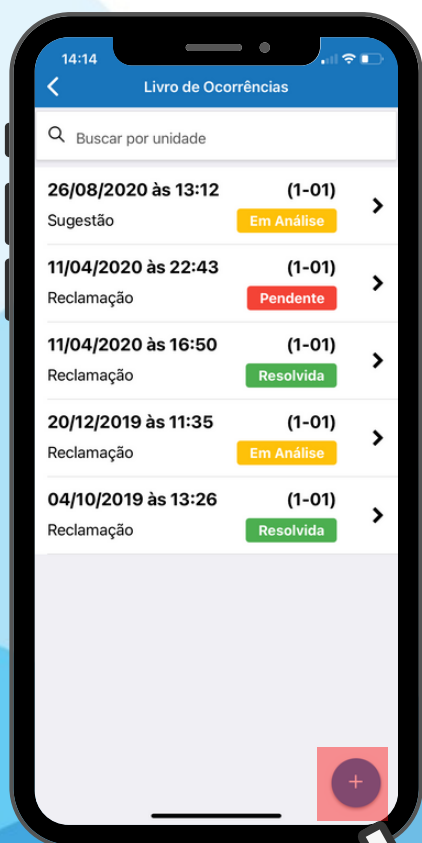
14:14

Livro de Ocorrências

Buscar por unidade

26/08/2020 às 13:12 (1-01)
Sugestão Em Análise

11/04/2020 às 22:43 (1-01)
Reclamação Pendente

11/04/2020 às 16:50 (1-01)
Reclamação Resolvida

20/12/2019 às 11:35 (1-01)
Reclamação Em Análise

04/10/2019 às 13:26 (1-01)
Reclamação Resolvida

+